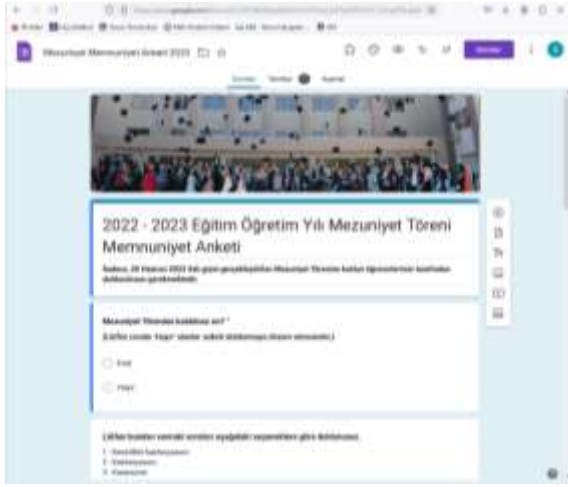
Mezuniyet Memnuniyet Anketi 2023

Sorular Yanıtlar Ayarlar

Gönder

2022 - 2023 Eğitim Öğretim Yılı Mezuniyet Töreni Memnuniyet Anketi

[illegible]

Mezuniyet Törenine katıldınız mı? *

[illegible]

Evet

Hayır

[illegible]

1. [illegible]
2. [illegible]
3. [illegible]